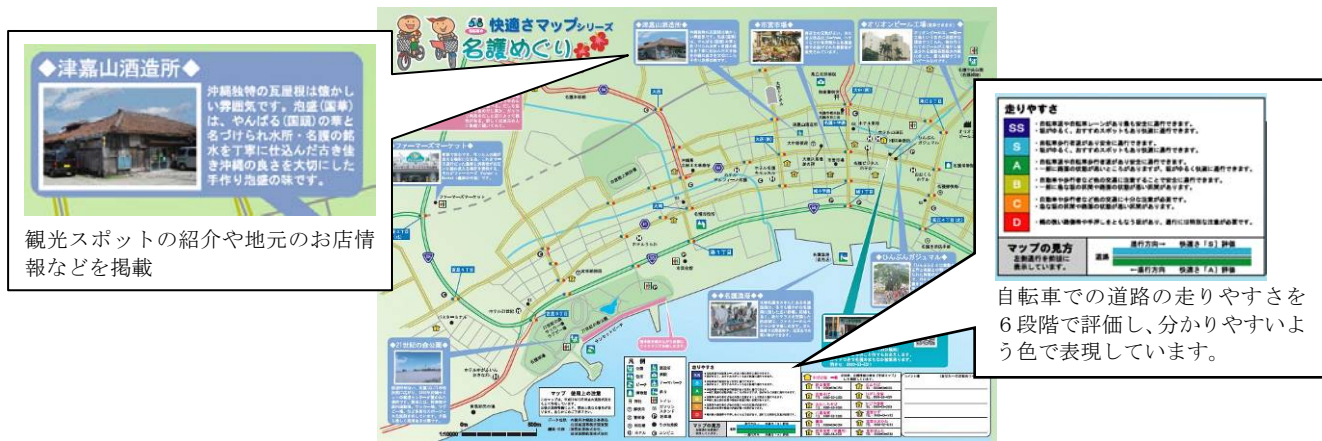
◆津嘉山酒造所◆

沖縄独特の瓦屋根は懐かしい雰囲気です。泡盛(国華)は、やんばる(国頭)の華と名づけられ水所・名護の銘水を丁寧に仕込んだ古き佳き沖縄の良さを大切にした手作り泡盛の味です。

観光スポットの紹介や地元のお店情報などを掲載

58 快適さマップシリーズ 名護めぐり

◆津嘉山酒造所◆

◆名護市場◆

◆オリオンビール工場◆

◆ファーマーズマーケット◆

◆ひんぷんガジュマル◆

◆名護漁港◆

◆21世紀の森公園◆

走りやすさ

| | |
|---|---|
| SS | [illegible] |
| S | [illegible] |
| A | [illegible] |
| B | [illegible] |
| C | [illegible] |
| D | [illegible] |

マップの見方

左側通行を前提に表示しています。

道路

進行方向→ 快適さ「S」評価

←進行方向 快適さ「A」評価

凡例

マップ 使用上の注意

走りやすさ

マップの見方

自転車での道路の走りやすさを6段階で評価し、分かりやすいよう色で表現しています。